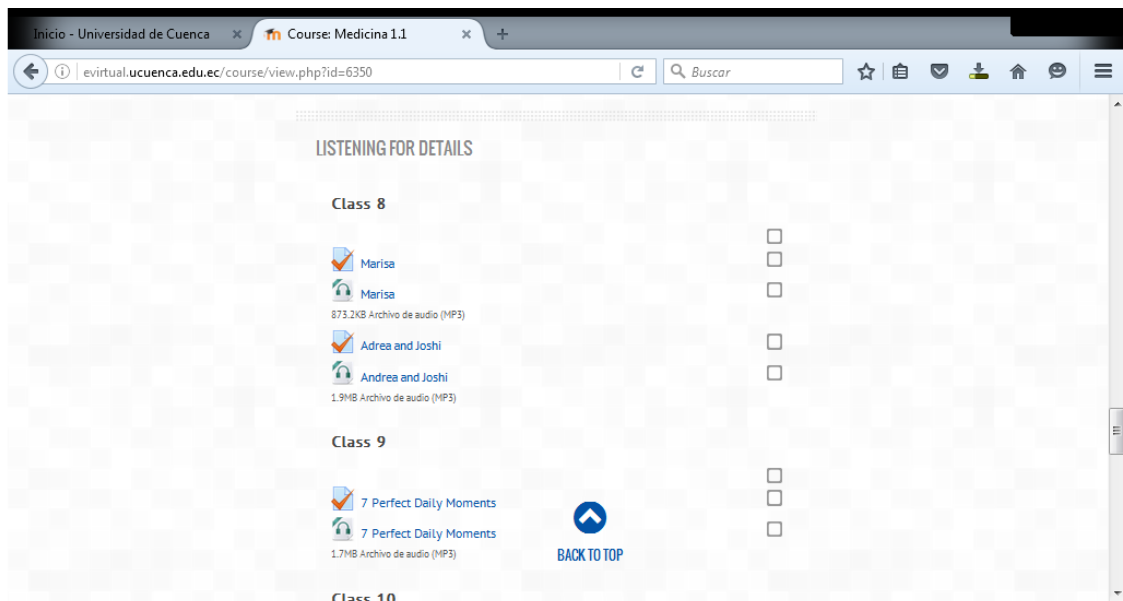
Inicio - Universidad de Cuenca ×
Course: Medicina 1.1 ×
+

evirtual.ucuenca.edu.ec/course/view.php?id=6350
Buscar

LISTENING FOR DETAILS

Class 8

Marisa

Marisa
873.2KB Archivo de audio (MP3)

Adrea and Joshi

Andrea and Joshi
1.9MB Archivo de audio (MP3)

Class 9

7 Perfect Daily Moments

7 Perfect Daily Moments
1.7MB Archivo de audio (MP3)

BACK TO TOP

Class 10